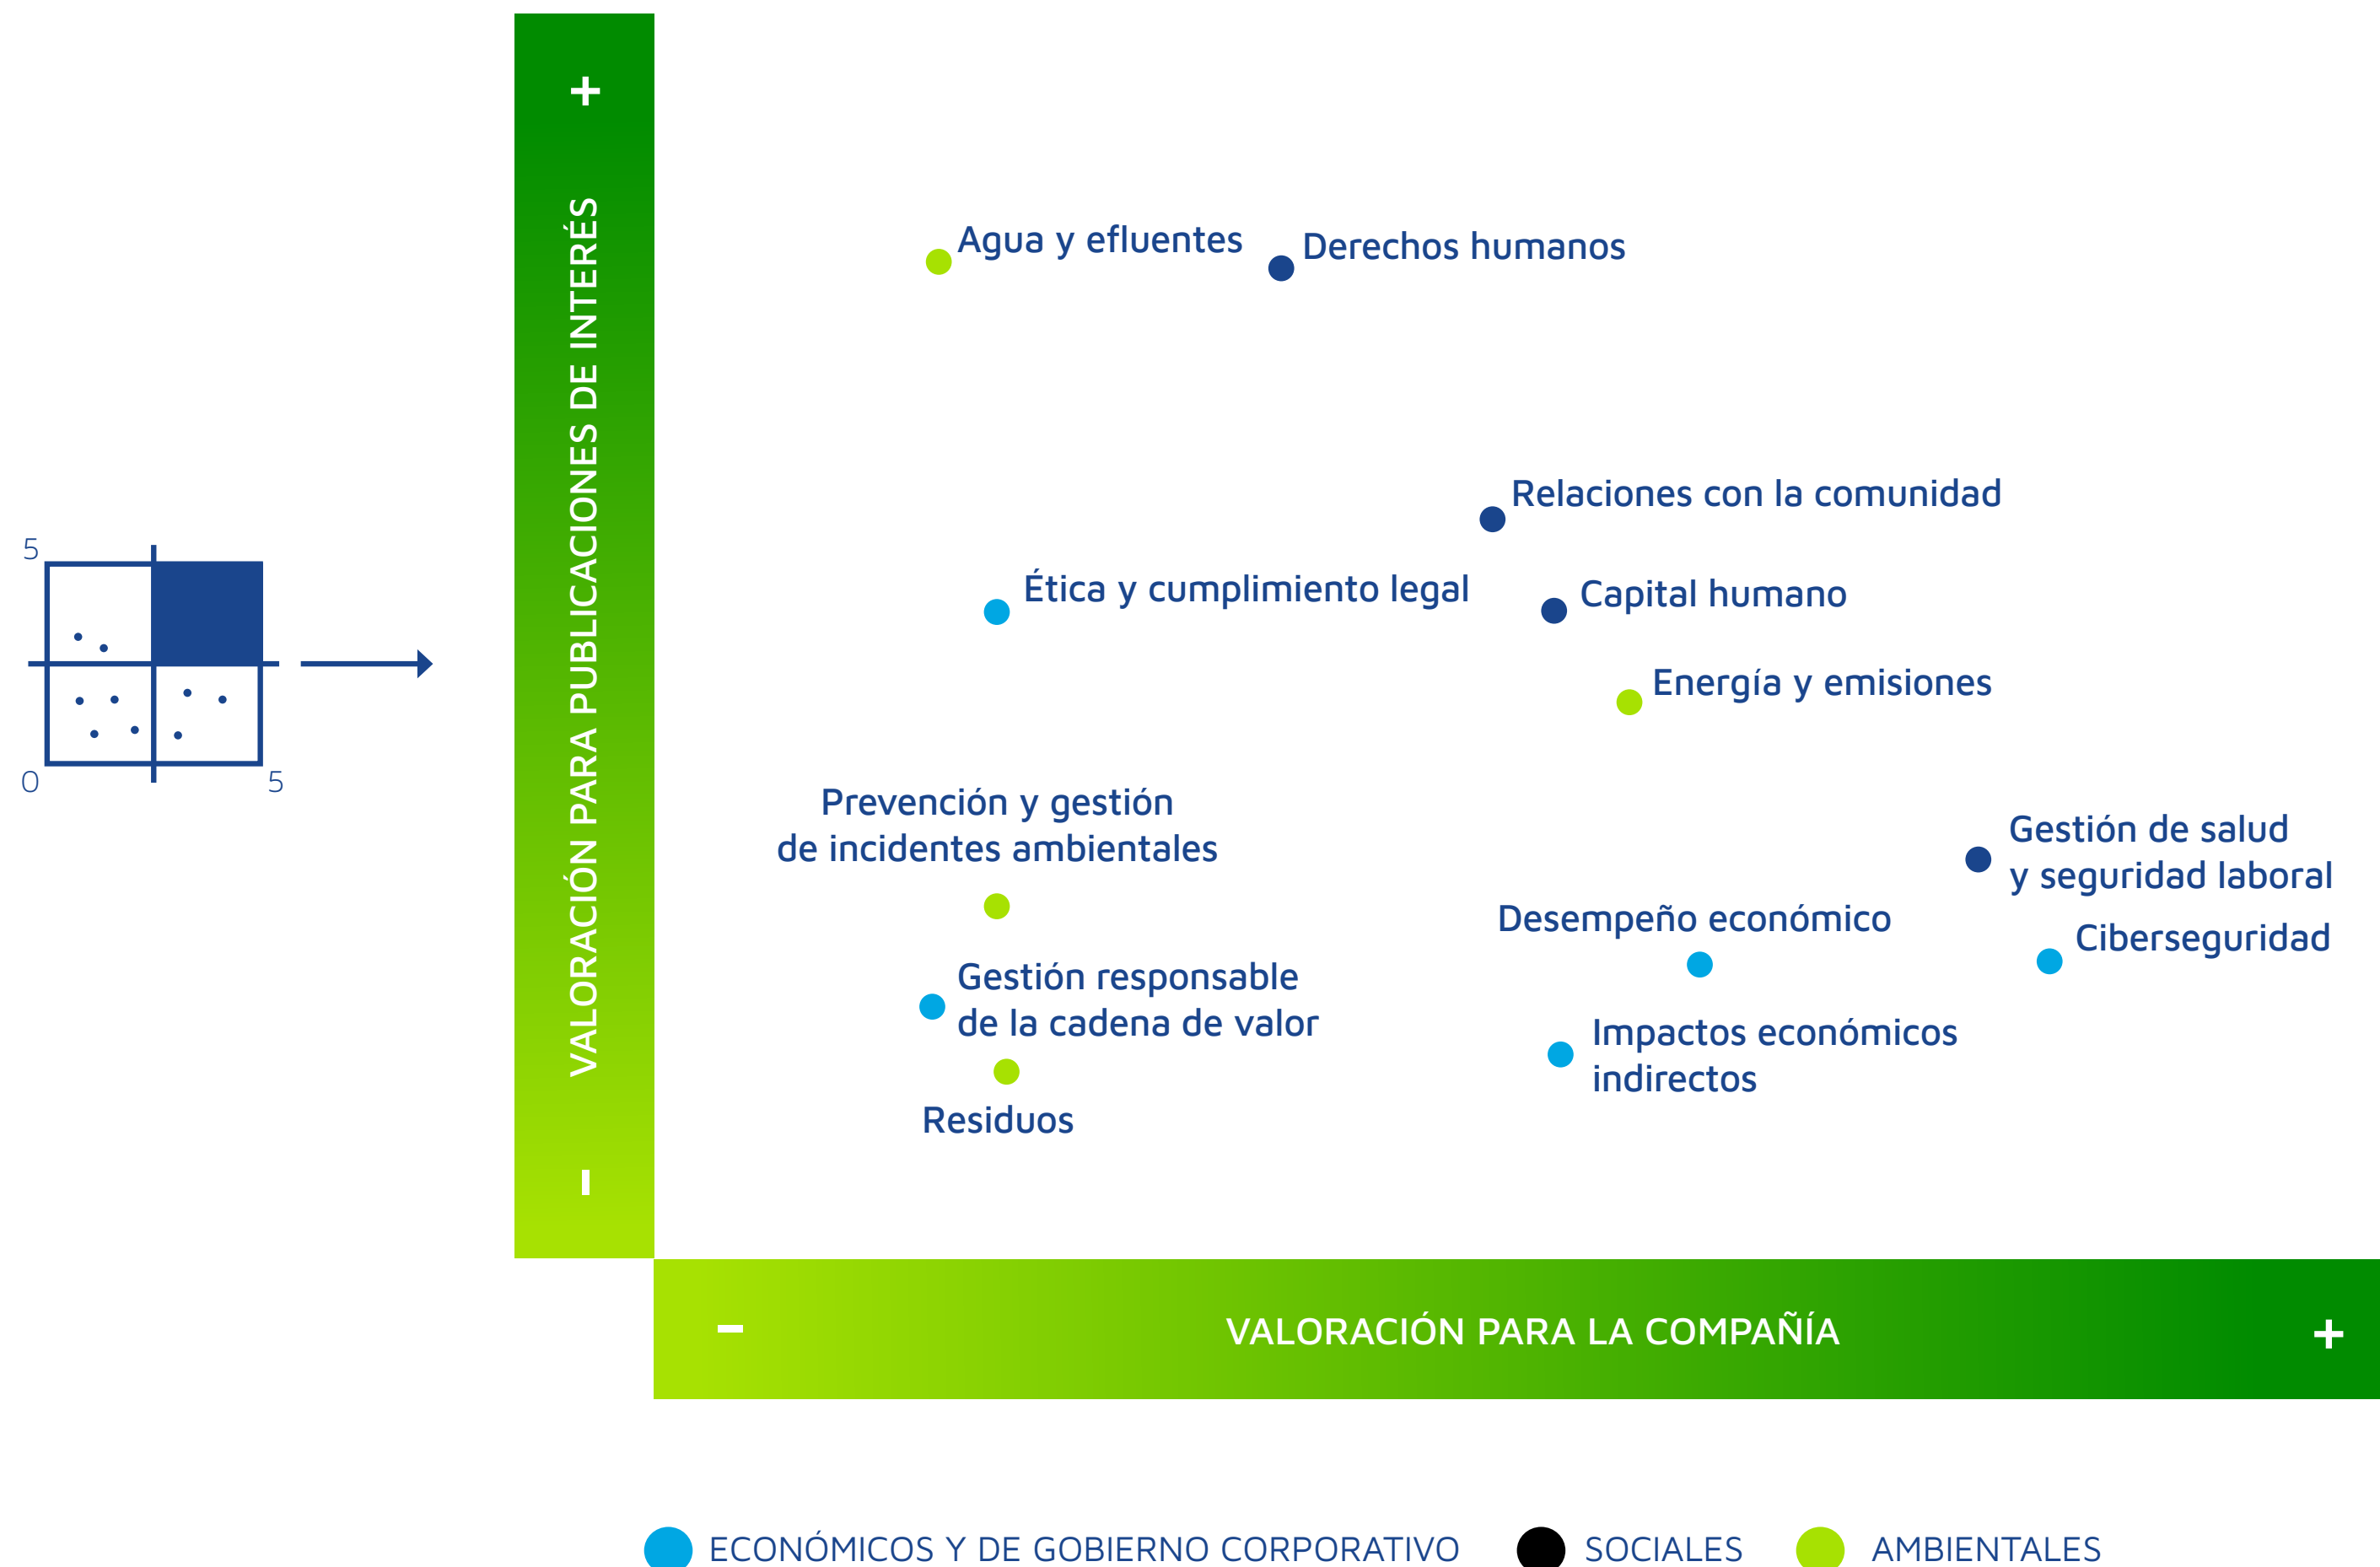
5
0
5

+
VALORACIÓN PARA PUBLICACIONES DE INTERÉS
-

Agua y efluentes
Derechos humanos
Relaciones con la comunidad
Ética y cumplimiento legal
Capital humano
Energía y emisiones
Prevención y gestión de incidentes ambientales
Gestión de salud y seguridad laboral
Desempeño económico
Ciberseguridad
Gestión responsable de la cadena de valor
Impactos económicos indirectos
Residuos

-
VALORACIÓN PARA LA COMPAÑÍA
+

ECONÓMICOS Y DE GOBIERNO CORPORATIVO
SOCIALES
AMBIENTALES